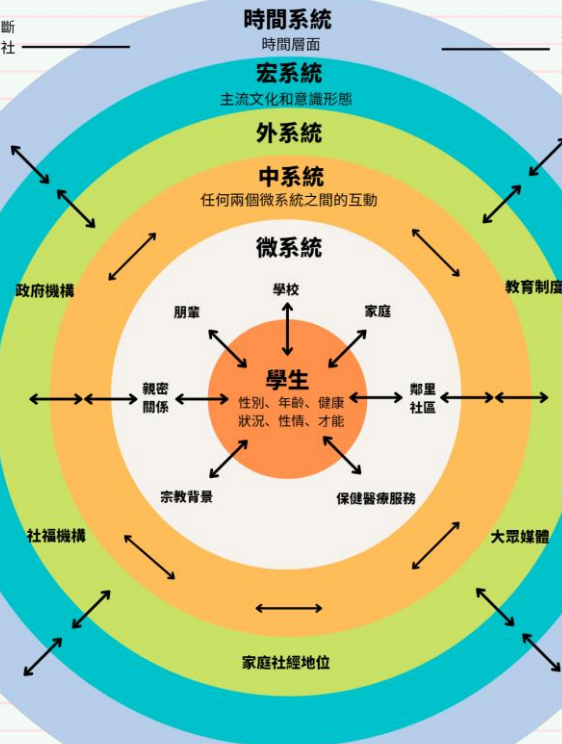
斷
社

時間系統
時間層面

宏系統
主流文化和意識形態

外系統

中系統
任何兩個微系統之間的互動

微系統

政府機構

教育制度

朋輩

學校

家庭

親密關係

學生
性別、年齡、健康狀況、性情、才能

鄰里社區

宗教背景

保健醫療服務

社福機構

大眾媒體

家庭社經地位